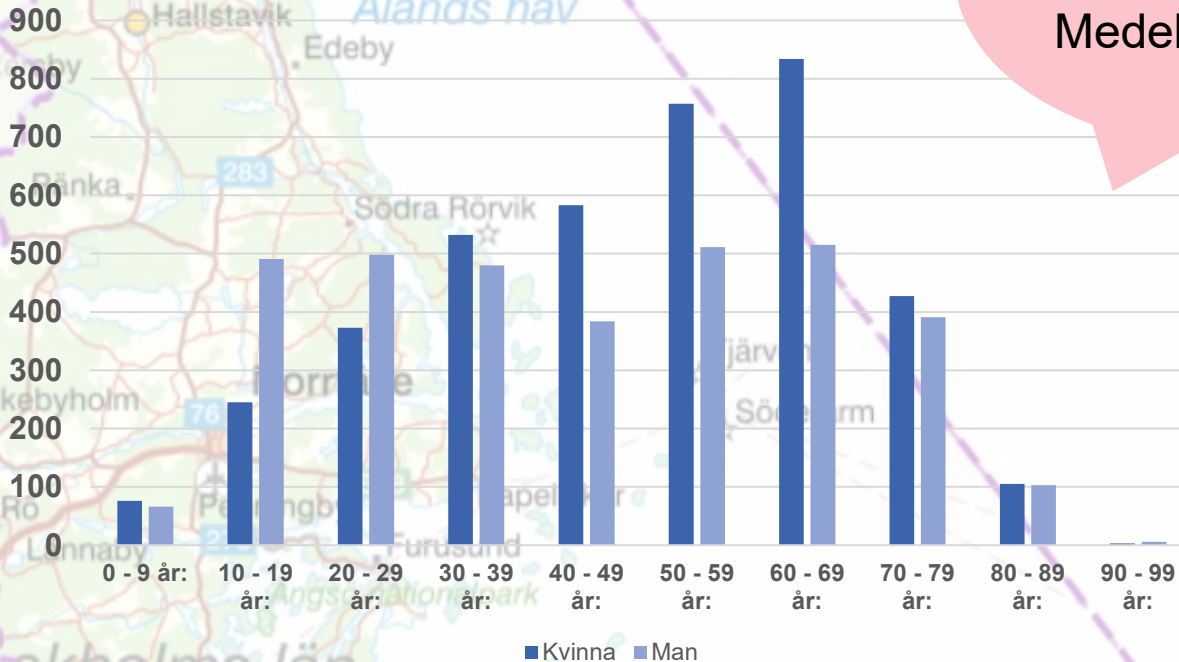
Medel

900
800
700
600
500
400
300
200
100
0

0 - 9 år:
10 - 19 år:
20 - 29 år:
30 - 39 år:
40 - 49 år:
50 - 59 år:
60 - 69 år:
70 - 79 år:
80 - 89 år:
90 - 99 år:

Kvinna Man

Hallstavik
Ålands hav
Edeby
Rånka
283
Södra Rörvik
Norrtälje
kebyholm
76
Söderarm
Pershagen
Rö
Lunnaby
Furusund
Kapellskär
Ängsö nationalpark
Stockholms län